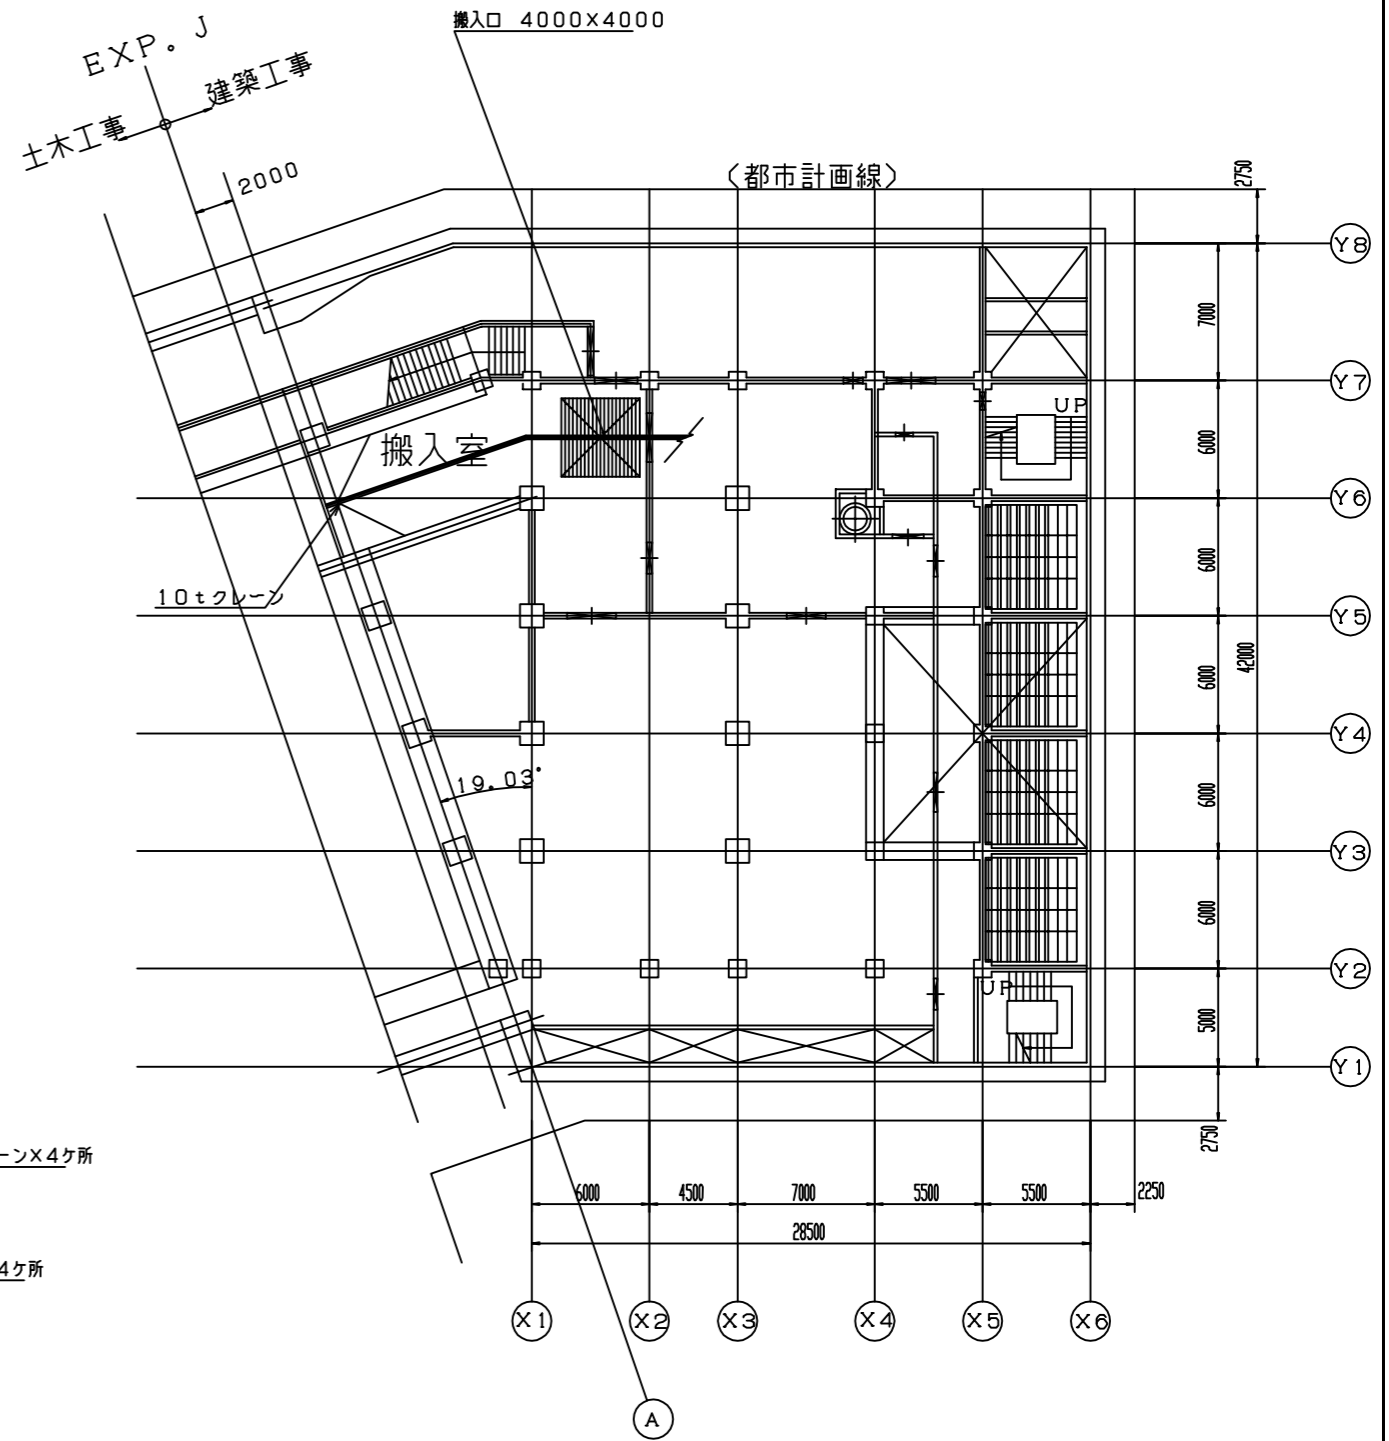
EXP。J

土木工事

建築工事

2000

搬入口 4000X4000

(都市計画線)

2750

Y8

7000

Y7

UP

6000

搬入室

Y6

6000

10tクレーン

Y5

6000

42000

Y4

19.03°

6000

Y3

6000

Y2

UP

5000

Y1

2750

ーンX4ケ所

4ケ所

6000

4500

7000

5500

5500

2250

28500

X1

X2

X3

X4

X5

X6

A